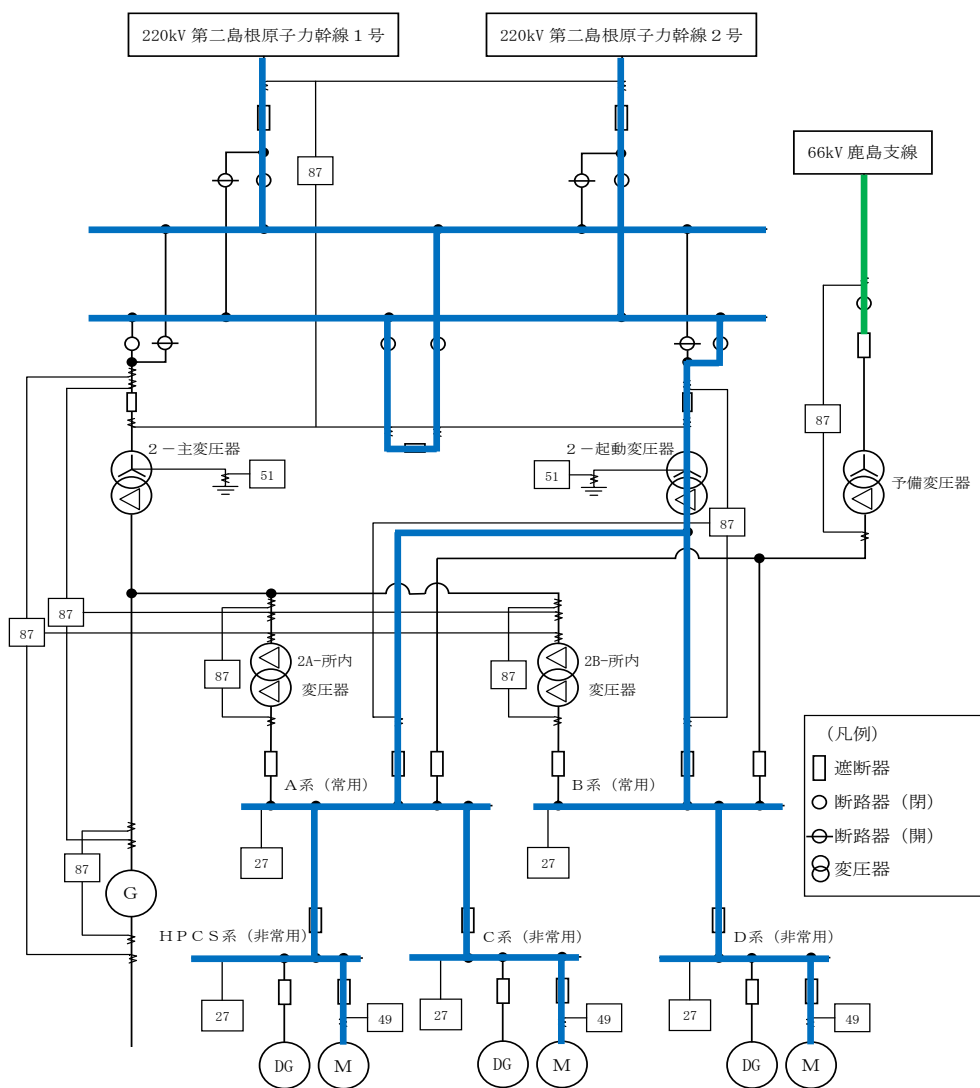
220kV 第二島根原子力幹線１号

220kV 第二島根原子力幹線２号

66kV 鹿島支線

87

87

２－主変圧器

51

２－起動変圧器

51

87

予備変圧器

87

87

2A-所内 変圧器

87

2B-所内 変圧器

87

A系（常用）

B系（常用）

27

27

87

G

HPCS系（非常用）

C系（非常用）

D系（非常用）

27

49

27

49

27

49

DG

M

DG

M

DG

M

（凡例）

遮断器

断路器（閉）

断路器（開）

変圧器